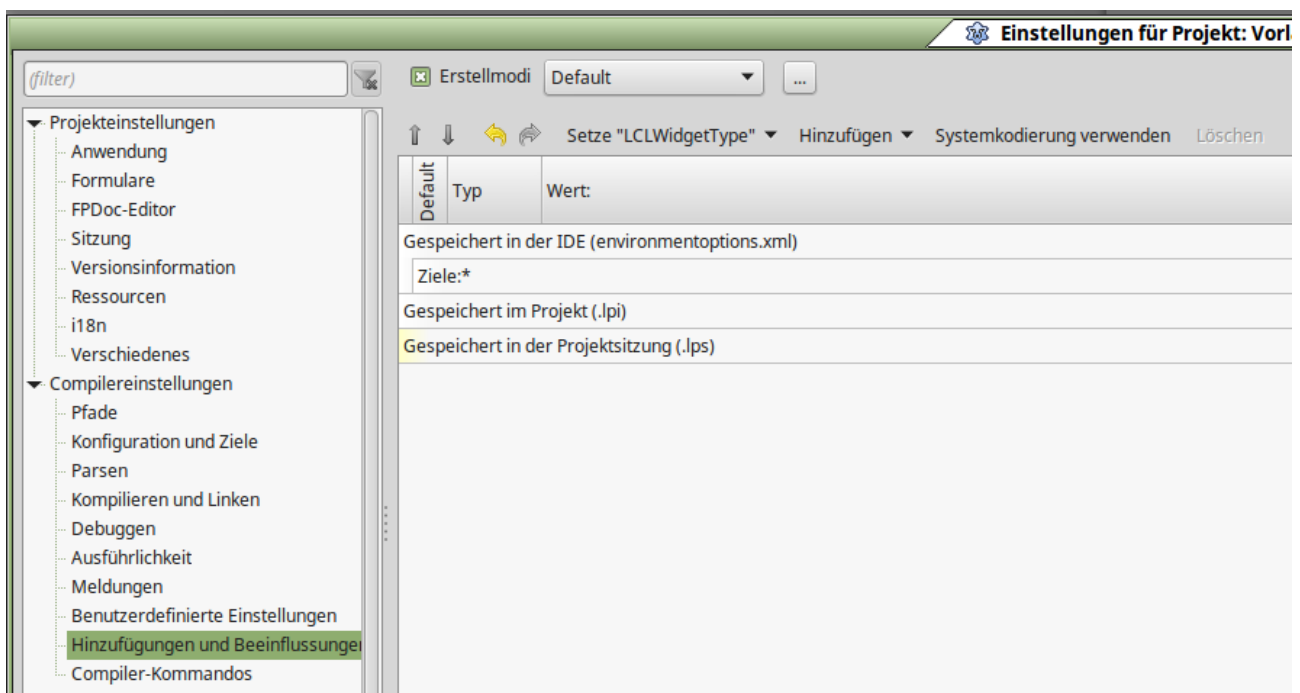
Einstellungen für Projekt: Vorl

(filter)

Erstellmodi Default ...

Setze "LCLWidgetType" Hinzufügen Systemkodierung verwenden Löschen

| Default | Typ | Wert: |
|---|---|---|
| Gespeichert in der IDE (environmentoptions.xml) | | |
| Ziele:* | | |
| Gespeichert im Projekt (.lpi) | | |
| Gespeichert in der Projektsitzung (.lps) | | |

Projekteinstellungen
Anwendung
Formulare
FPDoc-Editor
Sitzung
Versionsinformation
Ressourcen
i18n
Verschiedenes
Compilereinstellungen
Pfade
Konfiguration und Ziele
Parsen
Kompilieren und Linken
Debuggen
Ausführlichkeit
Meldungen
Benutzerdefinierte Einstellungen
Hinzufügungen und Beeinflussunger
Compiler-Kommandos